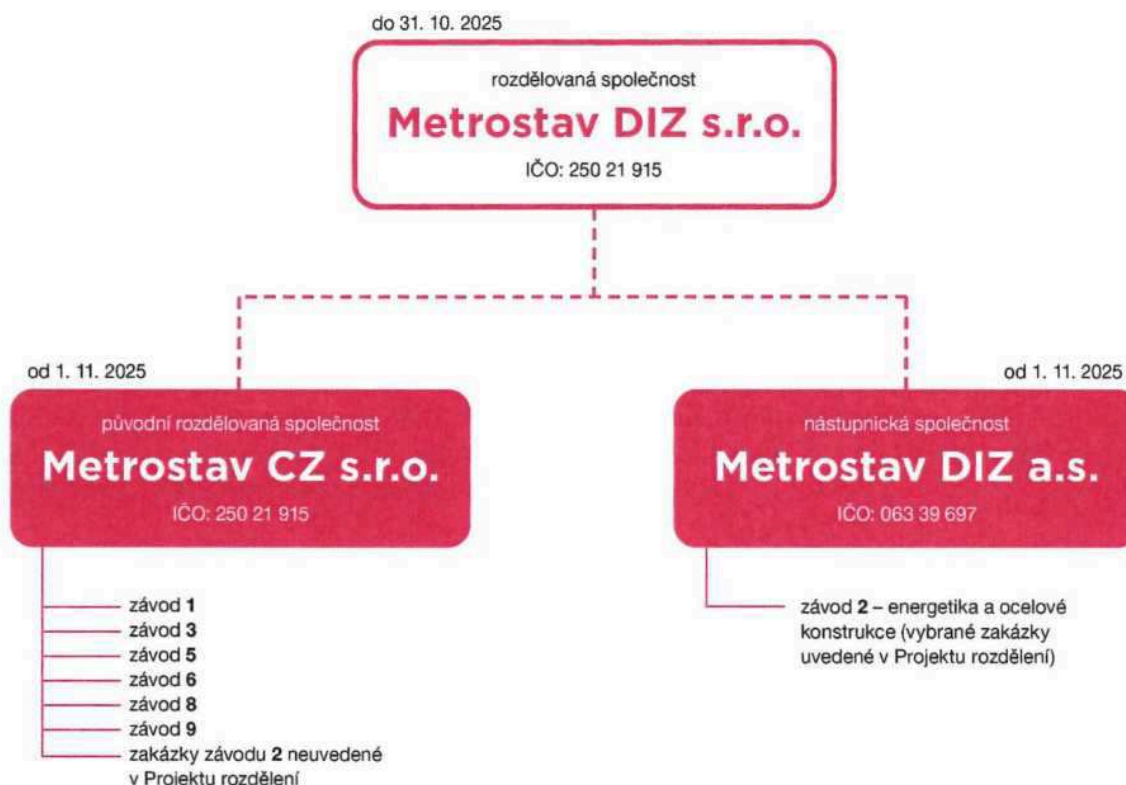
do 31. 10. 2025

rozdělovaná společnost

Metrostav DIZ s.r.o.

IČO: 250 21 915

od 1. 11. 2025

původní rozdělovaná společnost

Metrostav CZ s.r.o.

IČO: 250 21 915

závod 1
závod 3
závod 5
závod 6
závod 8
závod 9
zakázky závodu 2 neuvedené v Projektu rozdělení

od 1. 11. 2025

nástupnická společnost

Metrostav DIZ a.s.

IČO: 063 39 697

závod 2 – energetika a ocelové konstrukce (vybrané zakázky uvedené v Projektu rozdělení)